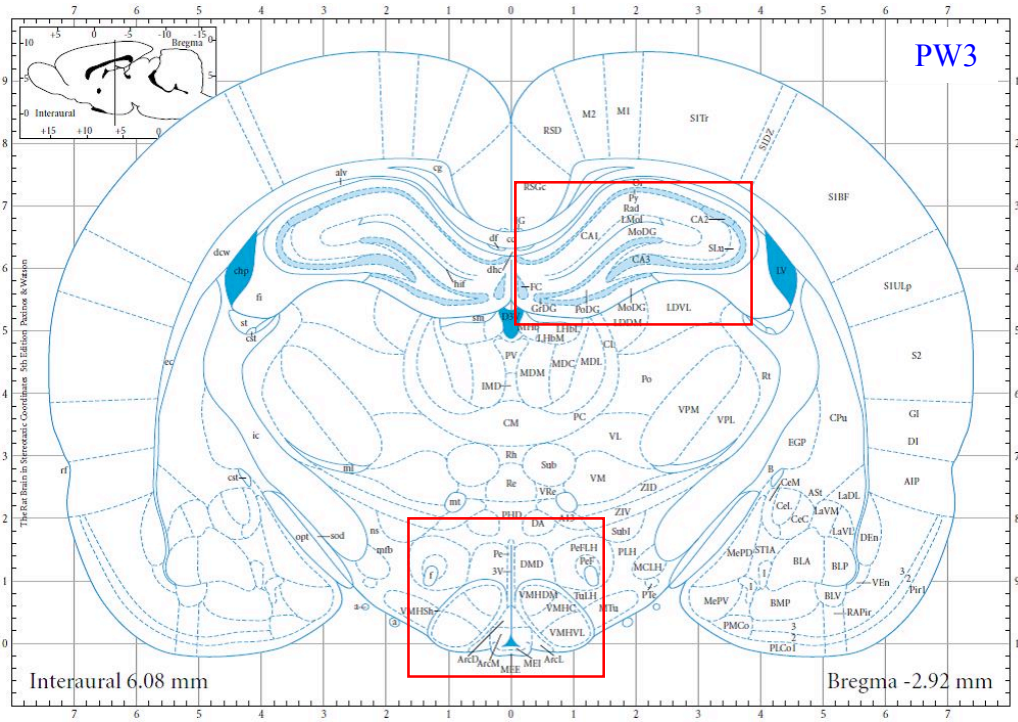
7 6 5 4 3 2 1 0 1 2 3 4 5 6 7

+5 0 -5 -10 -15
-10 Bregma
-5
0
5
-0 Interaural
+15 +10 +5 0

PW3

9 8 7 6 5 4 3 2 1 0

The Rat Brain in Stereotaxic Coordinates 5th Edition Paxinos & Watson

M2 M1 S1Tr RSD S1DZ
RSGc Or Py Rad LMol CA2 MoDG CA1 SLu CA3
S1BF
alv cg
IG cc df dhc dcw chp LV fi hif FC GrDG PoDG MoDG LDVL
S1ULp
st cst sm D3V MHb LHbL LHbM LDDM CL
ec PV MDC MDL MDM IMD Po Rt S2
CM PC VPM VPL CPu GI
ic VL DI
Rh Sub VM EGP
rf ml Re VRe ZID AIP
cst mt B CeM CeL CeC ASt LaDL LaVM
PHD DA ZIV SubI
opt sod ns mfb Pe PeFLH PeF PLH DEn LaVL
f 3V DMD MCLH MePD STIA BLA BLP
VMHDM TuLH I VEn Pir1 3 2
a VMHSh VMHC MTu PTe MePV BMP BLV RAPir
VMHVL PMCo 3 2
ArcD ArcM ArcL MEE MEI PLCo1

Interaural 6.08 mm Bregma -2.92 mm